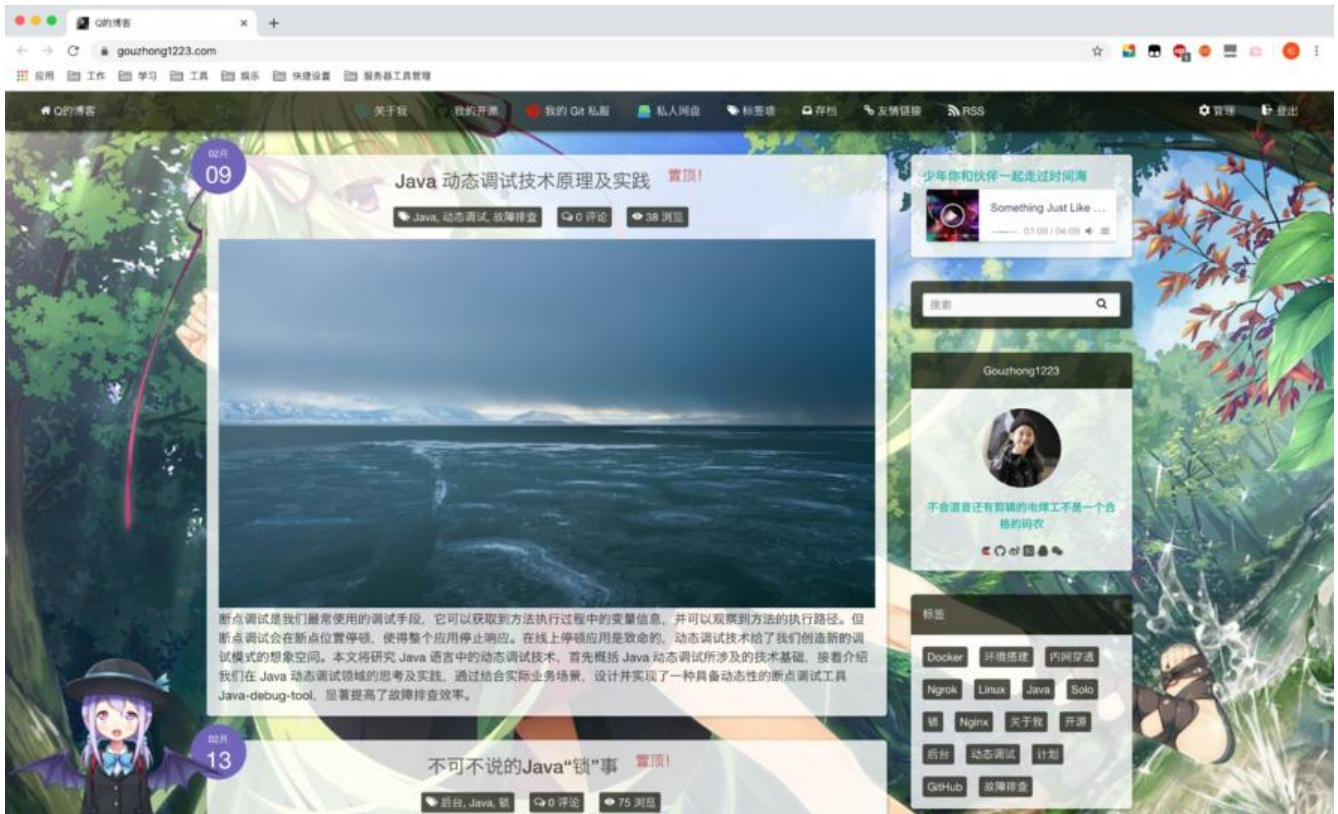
Q的博客 × +

gouzhong1223.com

应用 工作 学习 工具 娱乐 快捷设置 服务器工具管理

Q的博客 关于我 我的开源 我的 Git 私服 私人网盘 标签墙 存档 友情链接 RSS 管理 登出

02月
09

Java 动态调试技术原理及实践 置顶!

Java, 动态调试, 故障排查 0 评论 38 浏览

断点调试是我们最常使用的调试手段，它可以获取到方法执行过程中的变量信息，并可以观察到方法的执行路径。但断点调试会在断点位置停顿，使得整个应用停止响应。在线上停顿应用是致命的，动态调试技术给了我们创造新的调试模式的想象空间。本文将研究 Java 语言中的动态调试技术，首先概括 Java 动态调试所涉及的技术基础，接着介绍我们在 Java 动态调试领域的思考及实践，通过结合实际业务场景，设计并实现了一种具备动态性的断点调试工具 Java-debug-tool，显著提高了故障排查效率。

02月
13

不可不说的Java"锁"事 置顶!

后台, Java, 锁 0 评论 75 浏览

少年你和伙伴一起走过时间海

Something Just Like ...
01:09 / 04:09

搜索

Gouzhong1223

不会渲音还有剪辑的电焊工不是一个合格的码农

标签

Docker 环境搭建 内网穿透 Ngrok Linux Java Solo 锁 Nginx 关于我 开源 后台 动态调试 计划 GitHub 故障排查